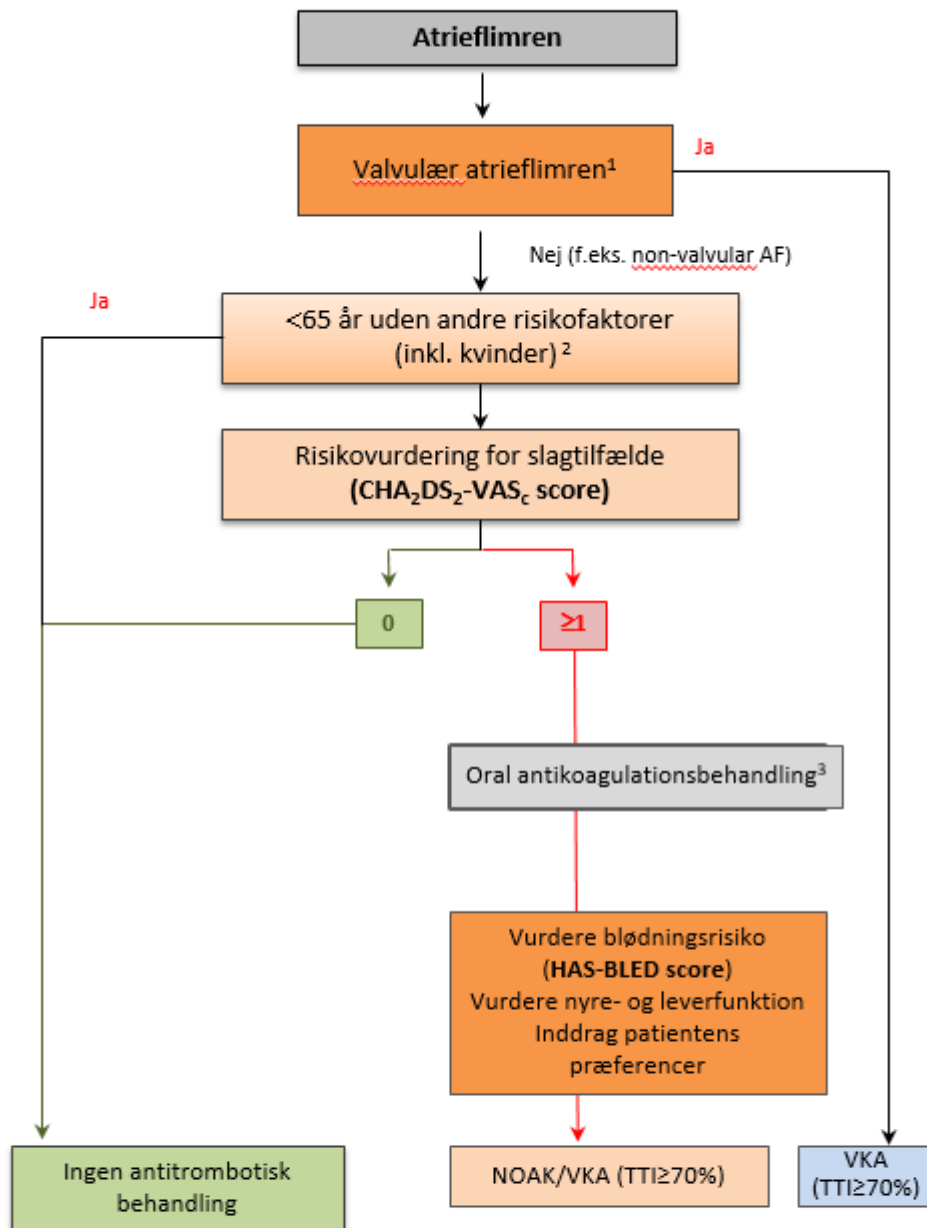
Atrieflimren

Valvulær atrieflimren¹

Ja

Nej (f.eks. non-valvular AF)

Ja

<65 år uden andre risikofaktorer (inkl. kvinder) ²

Risikovurdering for slagtilfælde
**($CHA_2DS_2$-$VAS_c$ score)**

0

≥1

Oral antikoagulationsbehandling³

Vurdere blødningsrisiko
(**HAS-BLED score**)
Vurdere nyre- og leverfunktion
Inddrag patientens præferencer

Ingen antitrombotisk behandling

NOAK/VKA (TTI≥70%)

VKA (TTI≥70%)